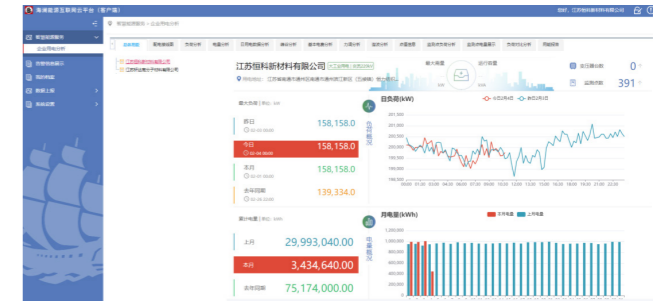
能源管理互联网平台（客户端）

江苏恒科新材料有限公司

今日
158,158.0

昨日
158,158.0

本月
158,158.0

去年同期
139,334.0

日负荷(kW)

月电量(kWh)

上月
29,993,040.00

本月
3,434,640.00

去年同期
75,174,000.00

391

0